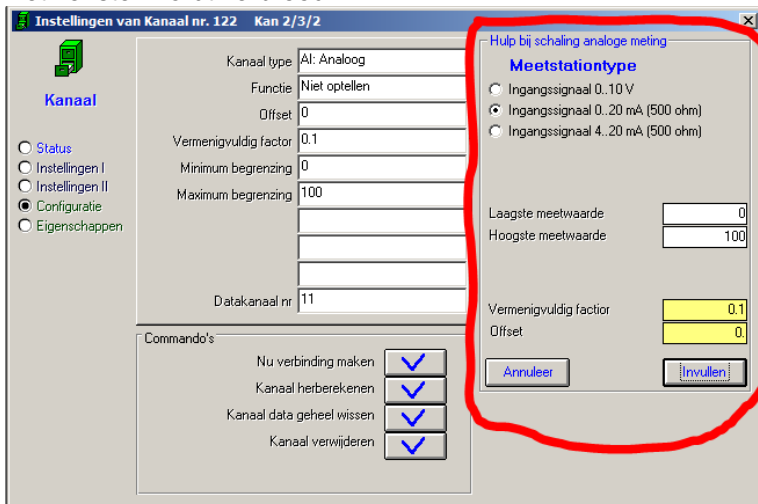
Instellingen van Kanaal nr. 122 Kan 2/3/2

Kanaal

Status
Instellingen I
Instellingen II
Configuratie
Eigenschappen

Kanaal type AI: Analoog
Functie Niet optellen
Offset 0
Vermenigvuldig factor 0.1
Minimum begrenzing 0
Maximum begrenzing 100

Datakanaal nr 11

Commando's
Nu verbinding maken
Kanaal herberekenen
Kanaal data geheel wissen
Kanaal verwijderen

Hulp bij schaling analoge meting
Meetstationtype
Ingangssignaal 0..10 V
Ingangssignaal 0..20 mA (500 ohm)
Ingangssignaal 4..20 mA (500 ohm)

Laagste meetwaarde 0
Hoogste meetwaarde 100

Vermenigvuldig factior 0.1
Offset 0.

Annuleer
Invullen